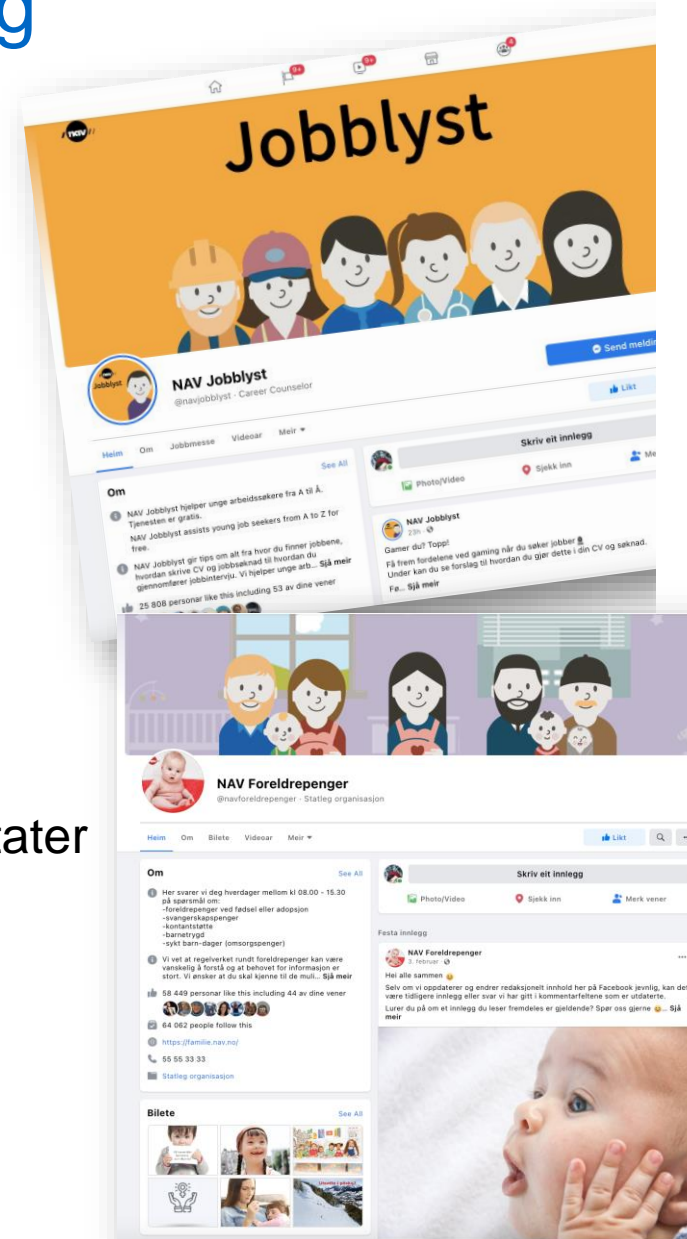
g

9+
9+
4

nav

Jobblyst

NAV Jobblyst
@navjobblyst · Career Counselor

Send meld

Likt

Heim Om Jobbmesse Videoar Meir ▾

Om See All

NAV Jobblyst hjelper unge arbeidssøkere fra A til Å. Tjenesten er gratis.

NAV Jobblyst assists young job seekers from A to Z for free.

NAV Jobblyst gir tips om alt fra hvor du finner jobbene, hvordan skrive CV og jobbsøknad til hvordan du gjennomfører jobbintervju. Vi hjelper unge arb... Sjå meir

25 808 personar like this including 53 av dine vener

Skriv eit innlegg

Photo/Video Sjekk inn Me

NAV Jobblyst
23h ·

Gamer du? Topp!
Få frem fordelene ved gaming når du søker jobber
Under kan du se forslag til hvordan du gjør dette i din CV og søknad.
Fø... Sjå meir

cater

NAV Foreldrepenger
@navforeldrepenger · Statleg organisasjon

Likt

Heim Om Bilete Videoar Meir ▾

Om See All

Her svarer vi deg hverdager mellom kl 08.00 - 15.30 på spørsmål om:
-foreldrepenger ved fødsel eller adopsjon
-svangerskapspenger
-kontantstøtte
-barnetrygd
-sykt barn-dager (omsorgspenger)

Vi vet at regelverket rundt foreldrepenger kan være vanskelig å forstå og at behovet for informasjon er stort. Vi ønsker at du skal kjenne til de muli... Sjå meir

58 449 personar like this including 44 av dine vener

64 062 people follow this

https://familie.nav.no/

55 55 33 33

Statleg organisasjon

Bilete See All

Skriv eit innlegg

Photo/Video Sjekk inn Merk vener

Festa innlegg

NAV Foreldrepenger
3. februar ·

Hei alle sammen

Selv om vi oppdaterer og endrer redaksjonelt innhold her på Facebook jevnlig, kan det være tidligere innlegg eller svar vi har gitt i kommentarfeltene som er utdaterte.

Lurer du på om et innlegg du leser fremdeles er gjeldende? Spør oss gjerne ... Sjå meir